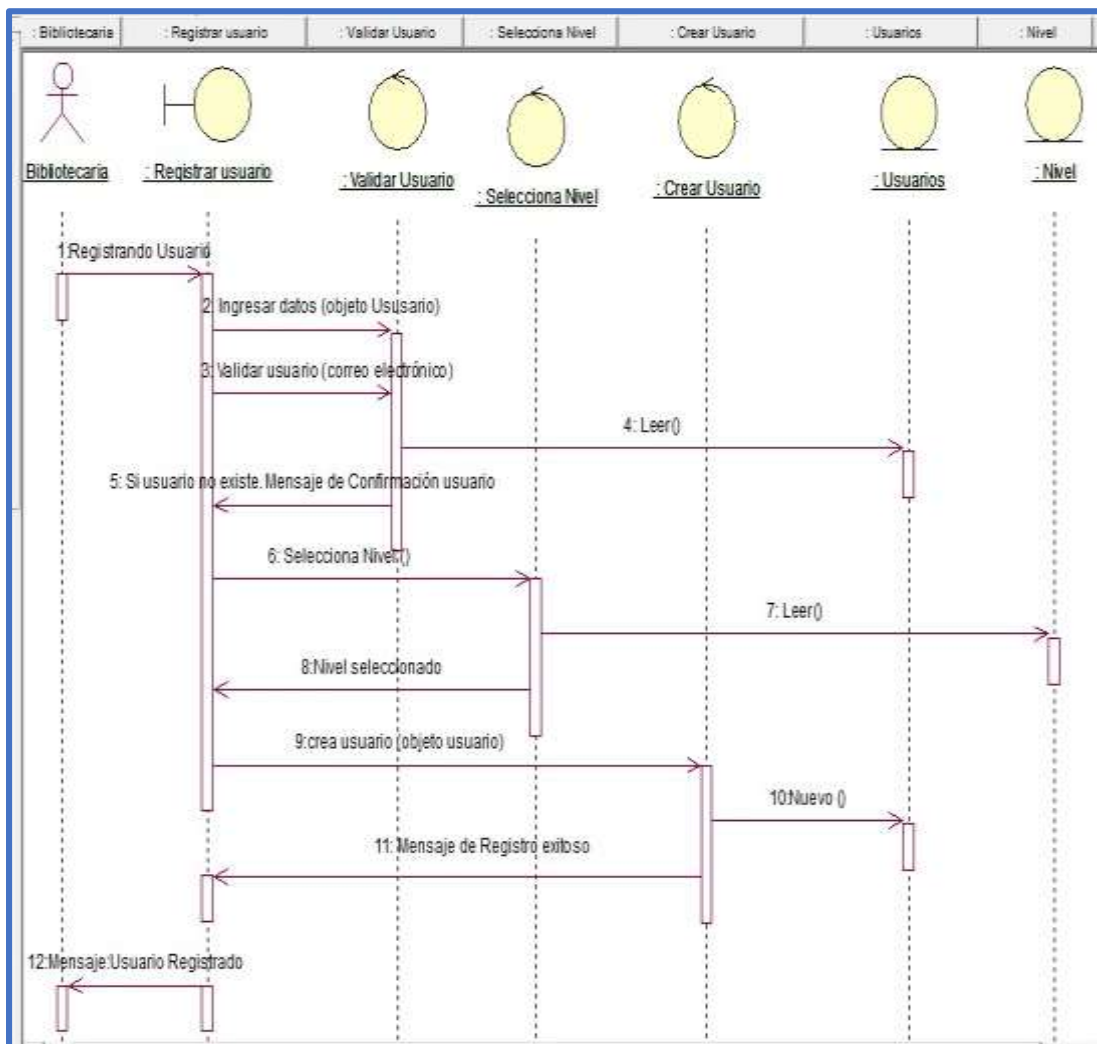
: Bibliotecaria | : Registrar usuario | : Validar Usuario | : Selecciona Nivel | : Crear Usuario | : Usuarios | : Nivel

Bibliotecaria
: Registrar usuario
: Validar Usuario
: Selecciona Nivel
: Crear Usuario
: Usuarios
: Nivel

1:Registrando Usuario
2: Ingresar datos (objeto Ususario)
3: Validar usuario (correo electrónico)
4: Leer()
5: Si usuario no existe. Mensaje de Confirmación usuario
6: Selecciona Nivel()
7: Leer()
8:Nivel seleccionado
9:crea usuario (objeto usuario)
10:Nuevo ()
11: Mensaje de Registro exitoso
12:Mensaje:Usuario Registrado